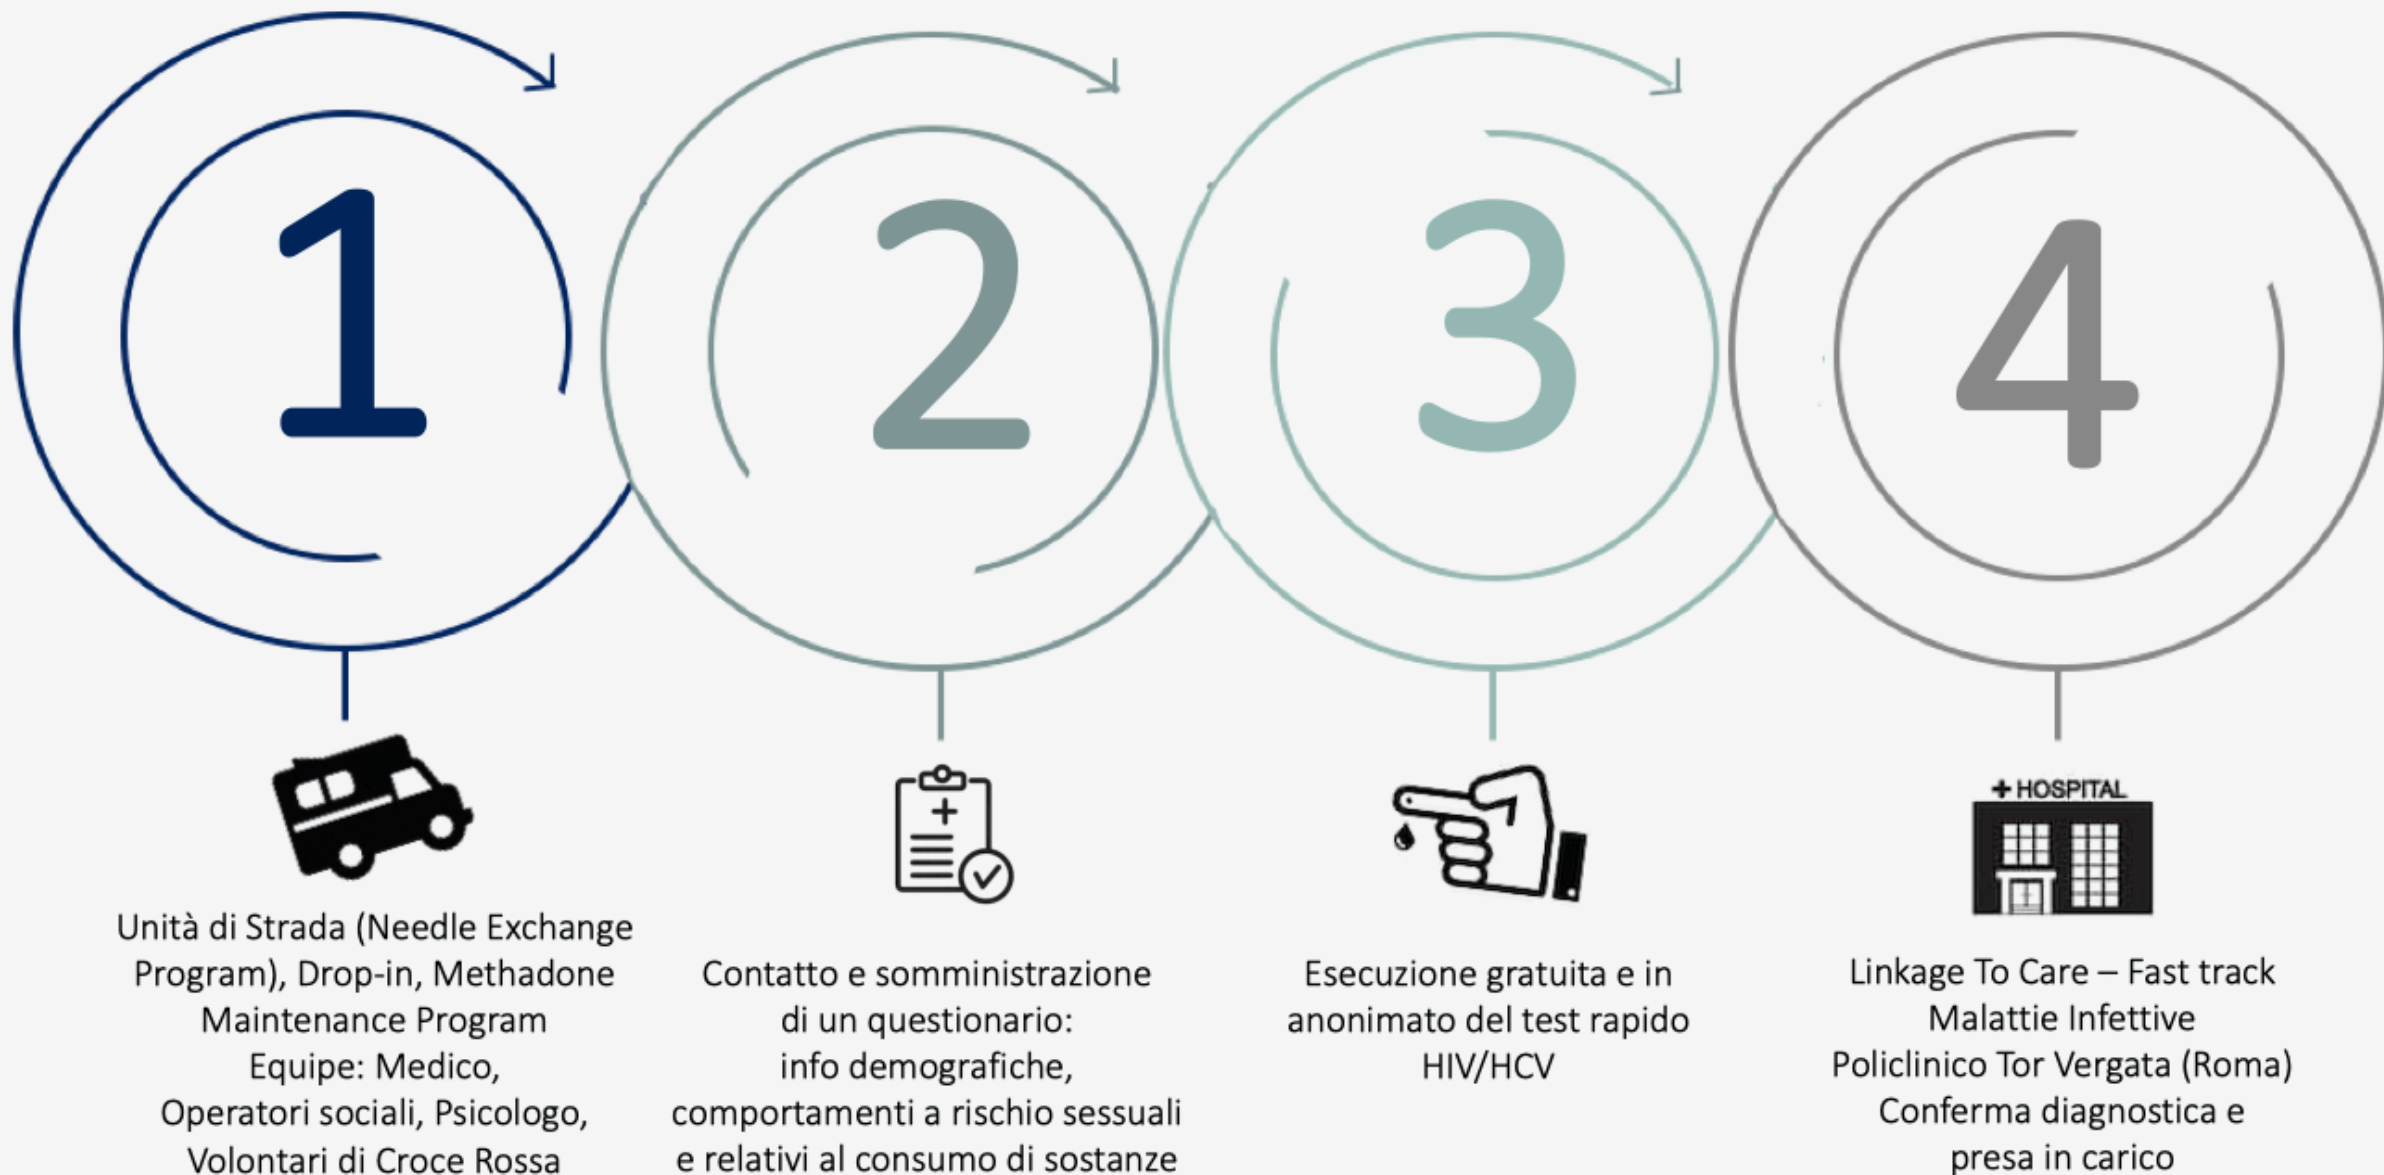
1

2

3

4

+ HOSPITAL

Unità di Strada (Needle Exchange Program), Drop-in, Methadone Maintenance Program
Equipe: Medico, Operatori sociali, Psicologo, Volontari di Croce Rossa

Contatto e somministrazione di un questionario:
info demografiche, comportamenti a rischio sessuali e relativi al consumo di sostanze

Esecuzione gratuita e in anonimato del test rapido HIV/HCV

Linkage To Care – Fast track
Malattie Infettive
Policlinico Tor Vergata (Roma)
Conferma diagnostica e presa in carico